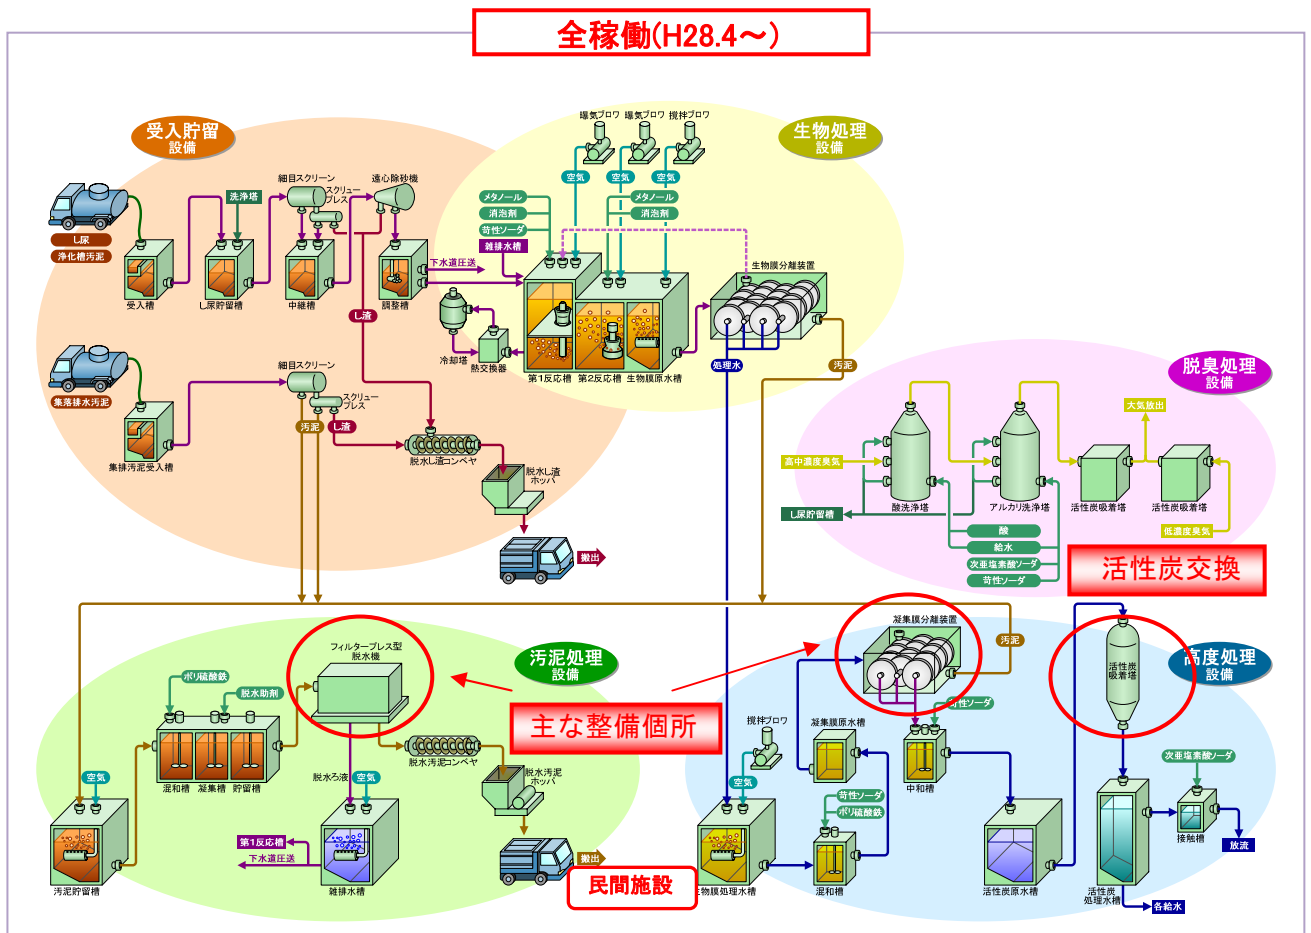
全稼働(H28.4〜)

受入貯留
設備

し尿
浄化槽汚泥

洗浄塔
細目スクリーン
スクリュープレス
遠心除砂機

受入槽
し尿貯留槽
中継槽
調整槽

下水道圧送
し渣

集落排水汚泥
細目スクリーン
スクリュープレス
汚泥
し渣
集排汚泥受入槽
脱水し渣コンベヤ
脱水し渣ホッパ
搬出

生物処理
設備

曝気ブロワ
曝気ブロワ
撹拌ブロワ
空気
空気
空気
メタノール
消泡剤
苛性ソーダ
雑排水槽
メタノール
消泡剤
生物膜分離装置
冷却塔
熱交換器
第1反応槽
第2反応槽
生物膜原水槽
処理水
汚泥

脱臭処理
設備

大気放出
高中濃度臭気
し尿貯留槽
酸洗浄塔
アルカリ洗浄塔
活性炭吸着塔
活性炭吸着塔
低濃度臭気
酸
給水
次亜塩素酸ソーダ
苛性ソーダ

活性炭交換

汚泥処理
設備

フィルタープレス型
脱水機
ポリ硫酸鉄
脱水助剤
混和槽
凝集槽
貯留槽
脱水汚泥コンベヤ
脱水汚泥ホッパ
脱水ろ液
空気
空気
第1反応槽
下水道圧送
汚泥貯留槽
雑排水槽
搬出

主な整備個所

民間施設

凝集膜分離装置
汚泥
高度処理
設備
活性炭吸着塔
撹拌ブロワ
凝集原水槽
苛性ソーダ
空気
苛性ソーダ
ポリ硫酸鉄
中和槽
次亜塩素酸ソーダ
接触槽
放流
生物膜処理水槽
混和槽
活性炭原水槽
活性炭処理水槽
各給水